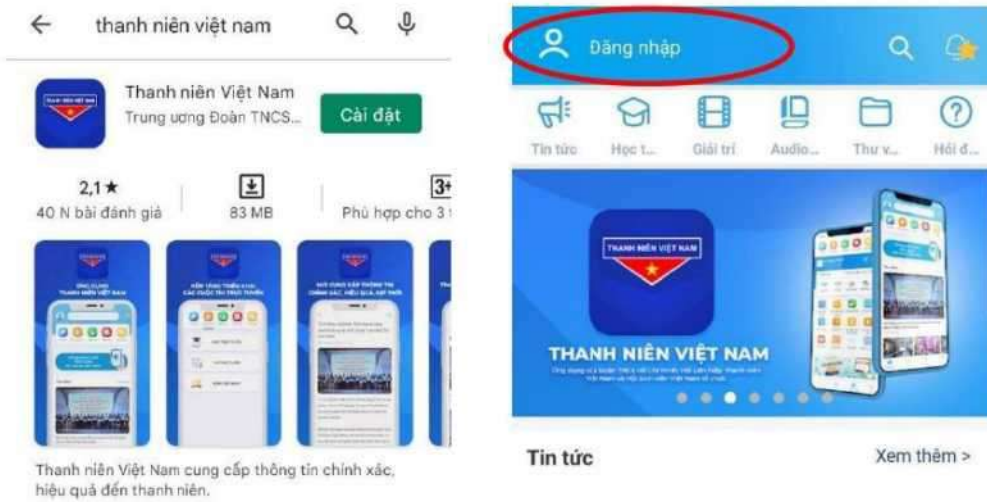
thanh niên việt nam

Thanh niên Việt Nam
Trung ương Đoàn TNCS...
Cài đặt

2,1★
40 N bài đánh giá
83 MB
3+
Phù hợp cho 3

Thanh niên Việt Nam cung cấp thông tin chính xác, hiệu quả đến thanh niên.

Đăng nhập

Tin tức
Học t...
Giải trí
Audio...
Thư v...
Hỏi đ...

THANH NIÊN VIỆT NAM

THANH NIÊN VIỆT NAM
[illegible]

Tin tức
Xem thêm >